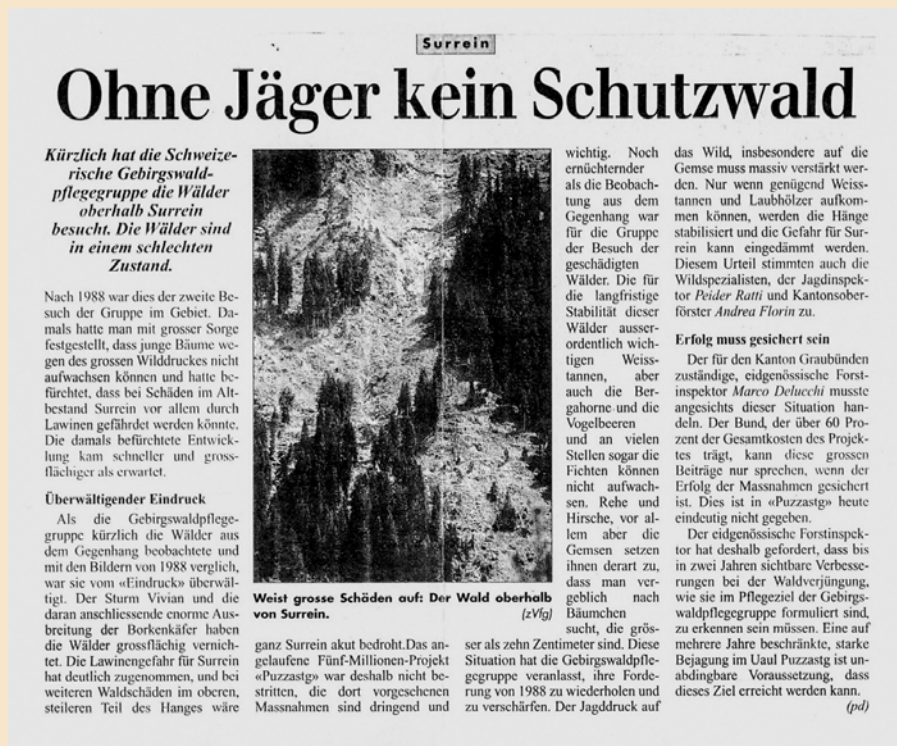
Surrein

Ohne Jäger kein Schutzwald

Kürzlich hat die Schweizerische Gebirgswaldpflegegruppe die Wälder oberhalb Surrein besucht. Die Wälder sind in einem schlechten Zustand.

Nach 1988 war dies der zweite Besuch der Gruppe im Gebiet. Damals hatte man mit grosser Sorge festgestellt, dass junge Bäume wegen des grossen Wilddruckes nicht aufwachsen können und hatte befürchtet, dass bei Schäden im Altbestand Surrein vor allem durch Lawinen gefährdet werden könnte. Die damals befürchtete Entwicklung kam schneller und grossflächiger als erwartet.

Überwältigender Eindruck

Als die Gebirgswaldpflegegruppe kürzlich die Wälder aus dem Gegenhang beobachtete und mit den Bildern von 1988 verglich, war sie vom «Eindruck» überwältigt. Der Sturm Vivian und die daran anschliessende enorme Ausbreitung der Borkenkäfer haben die Wälder grossflächig vernichtet. Die Lawinengefahr für Surrein hat deutlich zugenommen, und bei weiteren Waldschäden im oberen, steileren Teil des Hanges wäre ganz Surrein akut bedroht. Das angelaufene Fünf-Millionen-Projekt «Puzzastg» war deshalb nicht bestritten, die dort vorgesehenen Massnahmen sind dringend und wichtig. Noch ernüchternder als die Beobachtung aus dem Gegenhang war für die Gruppe der Besuch der geschädigten Wälder. Die für die langfristige Stabilität dieser Wälder ausserordentlich wichtigen Weisstannen, aber auch die Bergahorne und die Vogelbeeren und an vielen Stellen sogar die Fichten können nicht aufwachsen. Rehe und Hirsche, vor allem aber die Gemsen setzen ihnen derart zu, dass man vergeblich nach Bäumchen sucht, die grösser als zehn Zentimeter sind. Diese Situation hat die Gebirgswaldpflegegruppe veranlasst, ihre Forderung von 1988 zu wiederholen und zu verschärfen. Der Jagddruck auf das Wild, insbesondere auf die Gemse muss massiv verstärkt werden. Nur wenn genügend Weisstannen und Laubhölzer aufkommen können, werden die Hänge stabilisiert und die Gefahr für Surrein kann eingedämmt werden. Diesem Urteil stimmten auch die Wildspezialisten, der Jagdinspektor Peider Ratti und Kantonsoberförster Andrea Florin zu.

Weist grosse Schäden auf: Der Wald oberhalb von Surrein. (zVfg)

Erfolg muss gesichert sein

Der für den Kanton Graubünden zuständige, eidgenössische Forstinspektor Marco Delucchi musste angesichts dieser Situation handeln. Der Bund, der über 60 Prozent der Gesamtkosten des Projektes trägt, kann diese grossen Beiträge nur sprechen, wenn der Erfolg der Massnahmen gesichert ist. Dies ist in «Puzzastg» heute eindeutig nicht gegeben.

Der eidgenössische Forstinspektor hat deshalb gefordert, dass bis in zwei Jahren sichtbare Verbesserungen bei der Waldverjüngung, wie sie im Pflegeziel der Gebirgswaldpflegegruppe formuliert sind, zu erkennen sein müssen. Eine auf mehrere Jahre beschränkte, starke Bejagung im Uaul Puzzastg ist unabdingbare Voraussetzung, dass dieses Ziel erreicht werden kann.

(pd)